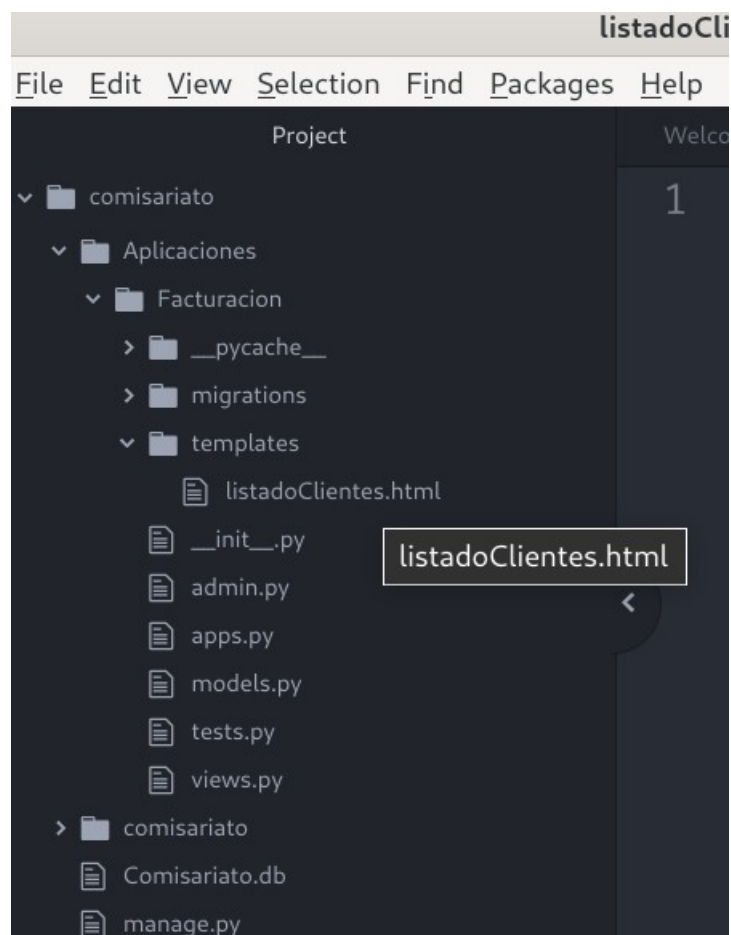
listadoCli

File Edit View Selection Find Packages Help

Project

Welco

1

comisariato
Aplicaciones
Facturacion
__pycache__
migrations
templates
listadoClientes.html
__init__.py
admin.py
apps.py
models.py
tests.py
views.py
comisariato
Comisariato.db
manage.py

listadoClientes.html